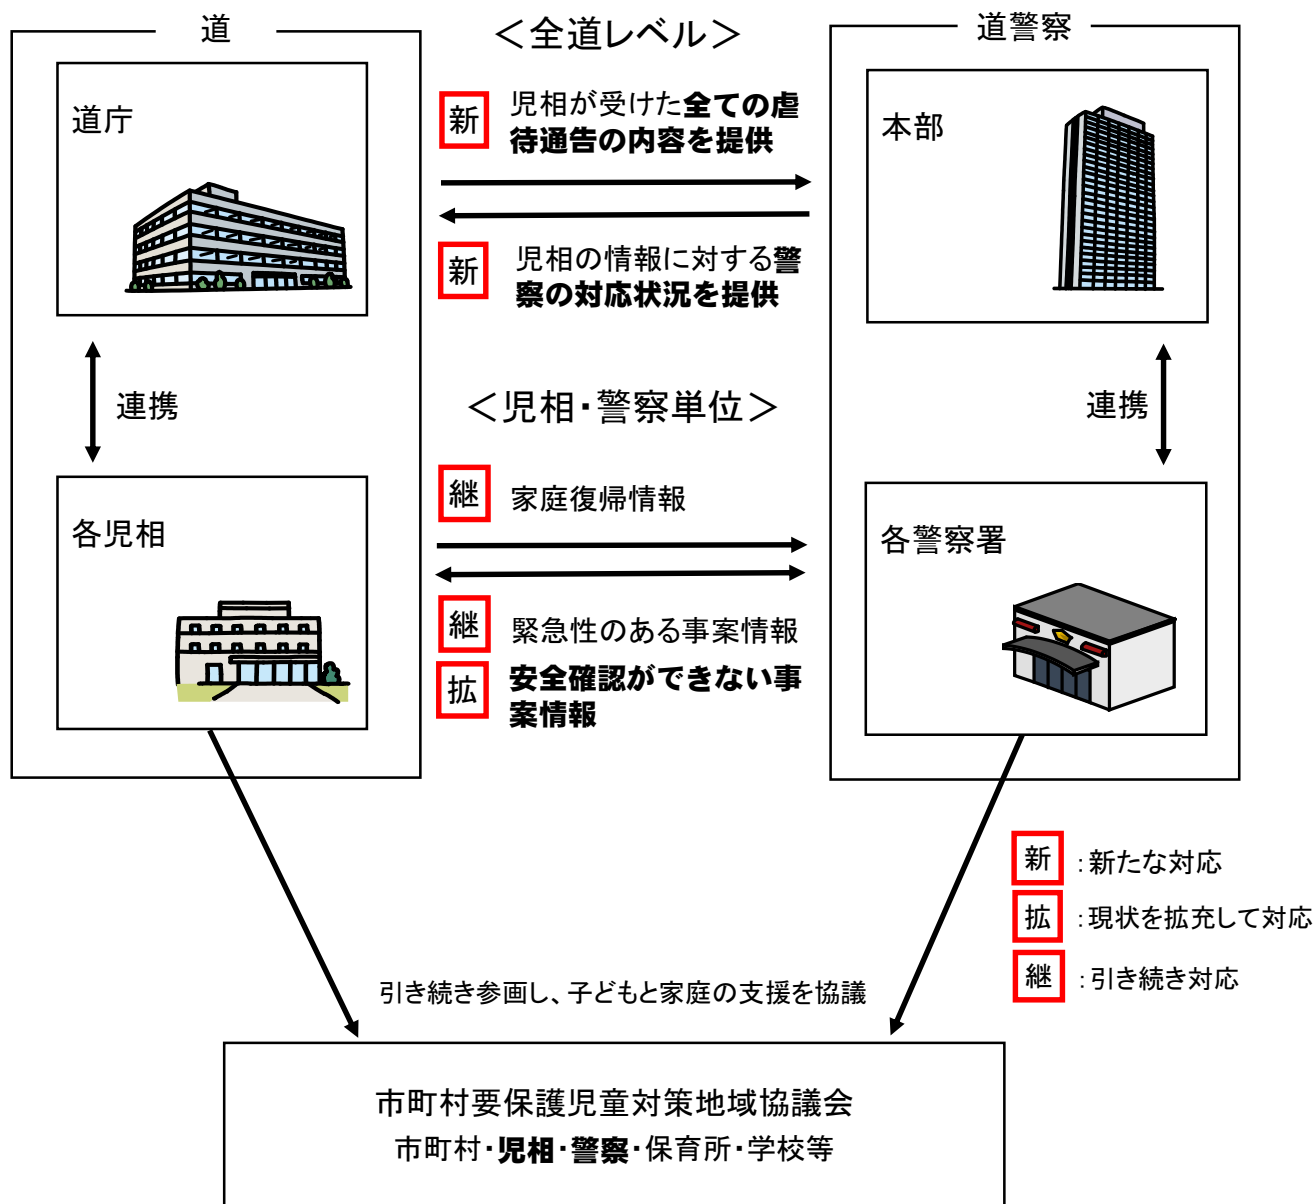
道

道庁

連携

各児相

＜全道レベル＞

新 児相が受けた全ての虐待通告の内容を提供

新 児相の情報に対する警察の対応状況を提供

＜児相・警察単位＞

継 家庭復帰情報

継 緊急性のある事案情報

拡 安全確認ができない事案情報

道警察

本部

連携

各警察署

新 ：新たな対応

拡 ：現状を拡充して対応

継 ：引き続き対応

引き続き参画し、子どもと家庭の支援を協議

市町村要保護児童対策地域協議会
市町村・児相・警察・保育所・学校等